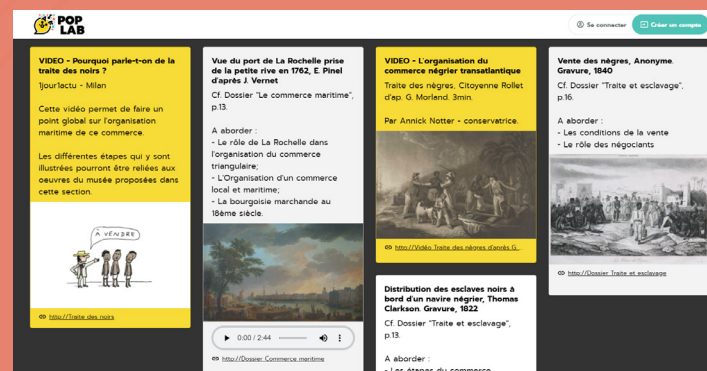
POP LAB

Se connecter

Créer un compte

VIDEO - Pourquoi parle-t-on de la traite des noirs ?

1jour1actu - Milan

Cette vidéo permet de faire un point global sur l'organisation maritime de ce commerce.

Les différentes étapes qui y sont illustrées pourront être reliées aux oeuvres du musée proposées dans cette section.

A VENDRE

http://Traite des noirs

Vue du port de La Rochelle prise de la petite rive en 1762, E. Pinel d'après J. Vernet

Cf. Dossier "Le commerce maritime", p.13.

A aborder :
- Le rôle de La Rochelle dans l'organisation du commerce triangulaire;
- L'Organisation d'un commerce local et maritime;
- La bourgeoisie marchande au 18ème siècle.

0:00 / 2:44

http://Dossier Commerce maritime

VIDEO - L'organisation du commerce négrier transatlantique

Traite des nègres, Citoyenne Rollet d'ap. G. Morland. 3min.

Par Annick Notter - conservatrice.

http://Vidéo Traite des nègres d'après G...

Distribution des esclaves noirs à bord d'un navire négrier, Thomas Clarkson. Gravure, 1822

Cf. Dossier "Traite et esclavage", p.13.

A aborder :
- Les étapes du commerce

Vente des nègres, Anonyme. Gravure, 1840

Cf. Dossier "Traite et esclavage", p.16.

A aborder :
- Les conditions de la vente
- Le rôle des négociants

http://Dossier Traite et esclavage